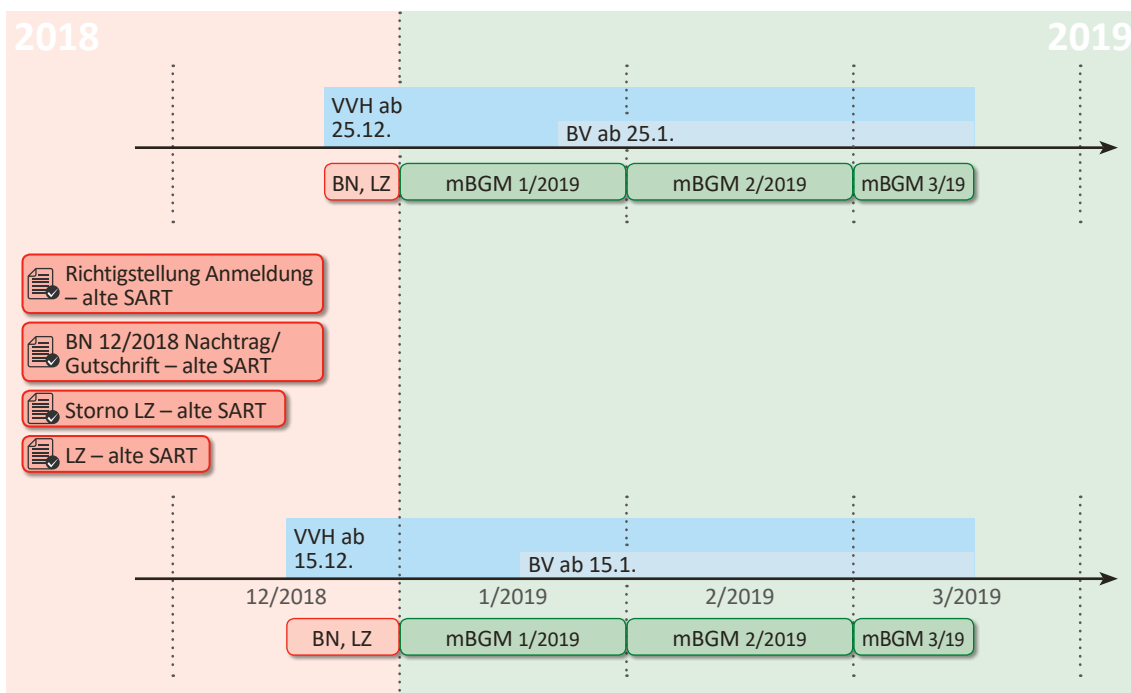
2018

2019

VVH ab 25.12.

BV ab 25.1.

BN, LZ

mBGM 1/2019

mBGM 2/2019

mBGM 3/19

Richtigstellung Anmeldung – alte SART

BN 12/2018 Nachtrag/ Gutschrift – alte SART

Storno LZ – alte SART

LZ – alte SART

VVH ab 15.12.

BV ab 15.1.

12/2018

1/2019

2/2019

3/2019

BN, LZ

mBGM 1/2019

mBGM 2/2019

mBGM 3/19